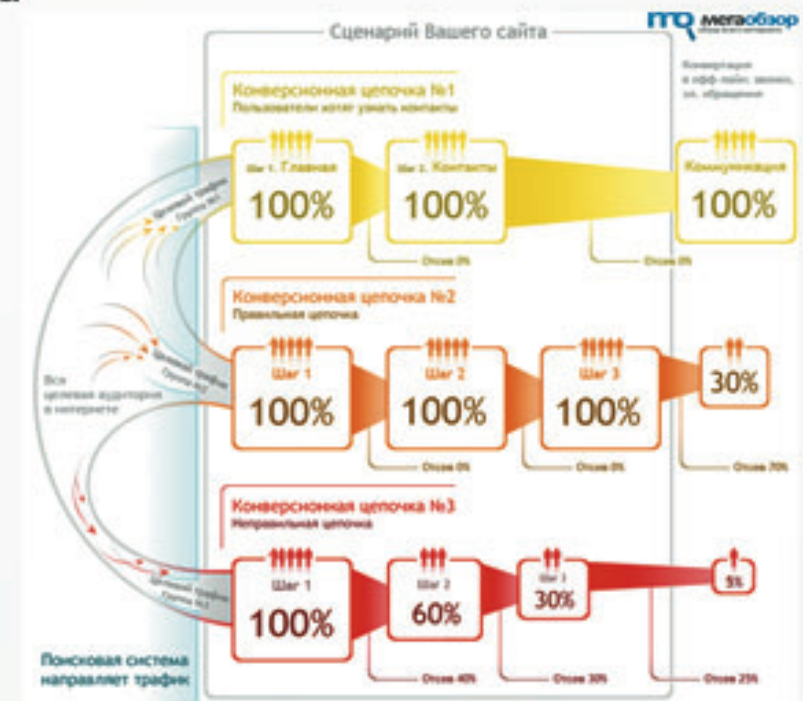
Сценарий Вашего сайта

мегаобзор

Конверсия в офф-лайн: звонок, эл. обращение

Конверсионная цепочка №1
Пользователи хотят узнать контакты

Целевой трафик Группа №1

Шаг 1. Главная
100%

Шаг 2. Контакты
100%

Коммуникация
100%

Отсев 0%

Отсев 0%

Конверсионная цепочка №2
Правильная цепочка

Целевой трафик Группа №2

Шаг 1
100%

Шаг 2
100%

Шаг 3
100%

30%

Отсев 0%

Отсев 0%

Отсев 70%

Вся целевая аудитория в интернете

Конверсионная цепочка №3
Неправильная цепочка

Целевой трафик Группа №3

Шаг 1
100%

Шаг 2
60%

Шаг 3
30%

5%

Отсев 40%

Отсев 30%

Отсев 25%

Поисковая система направляет трафик